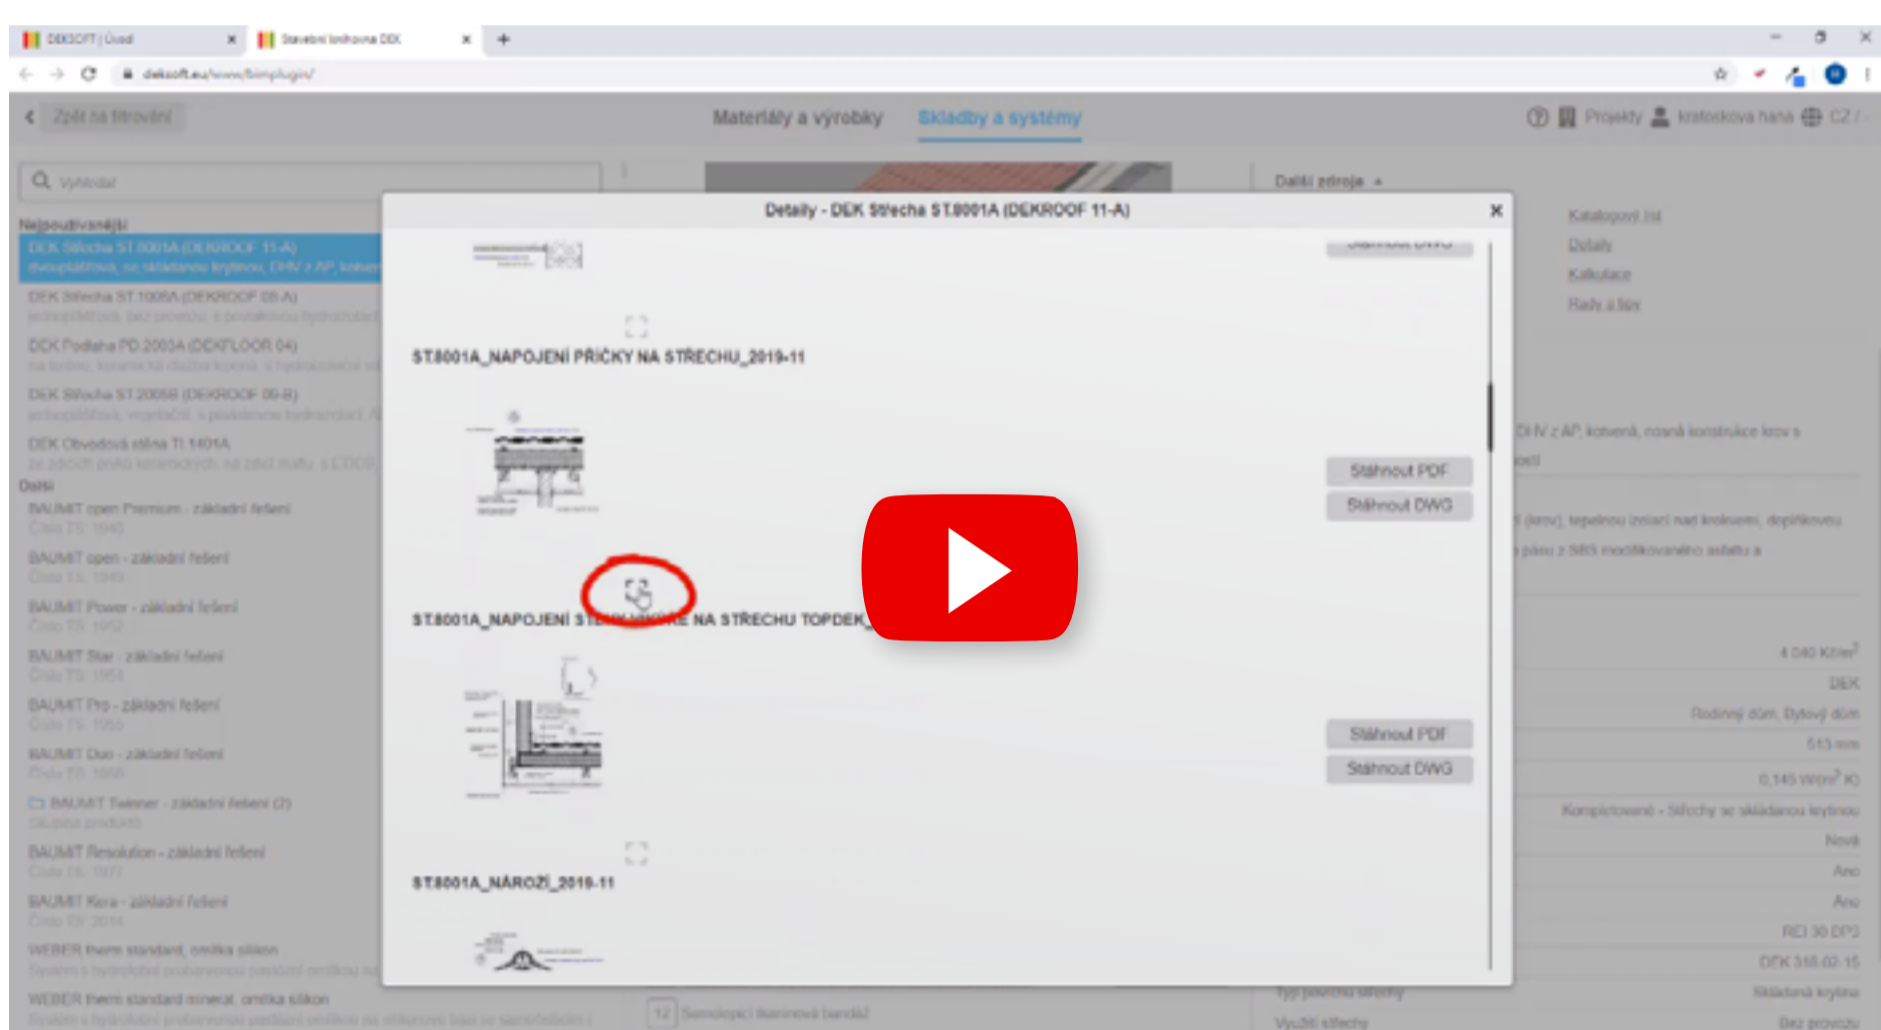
DEKSOFT | Úvod
Stavební knihovna DEK
deksoft.eu/www/bimplugin/

Zpět na filtrování
Materiály a výrobky
Skladby a systémy
Projekty
kratoskova hana
CZ

Vyhledat
Nejpoužívanější
DEK Střecha ST.8001A (DEKROOF 11-A)
dvouplášťová, se skládanou krytinou, DHV z AP, kotvená
DEK Střecha ST.1005A (DEKROOF 05-A)
jednoplášťová, bez provozu, s povlakovou hydroizolací
DEK Podlaha PD.2003A (DEKFLOOR 04)
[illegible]
DEK Střecha ST.2005B (DEKROOF 06-B)
jednoplášťová, vegetační, s povlakovou hydroizolací
DEK Obvodová stěna TI.1401A
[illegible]
Další
BAUMIT open Premium - základní řešení
Číslo TS: 1940
BAUMIT open - základní řešení
Číslo TS: 1943
BAUMIT Power - základní řešení
Číslo TS: 1952
BAUMIT Star - základní řešení
Číslo TS: 1954
BAUMIT Pro - základní řešení
Číslo TS: 1955
BAUMIT Duo - základní řešení
Číslo TS: 1958
BAUMIT Twinner - základní řešení (2)
Skupina produktů
BAUMIT Resolution - základní řešení
Číslo TS: 1977
BAUMIT Kera - základní řešení
Číslo TS: 2014
WEBER therm standard, omítka silikon
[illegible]
WEBER therm standard mineral, omítka silikon
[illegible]

Další zdroje
Katalogový list
Detaily
Kalkulace
Rady a tipy

Detaily - DEK Střecha ST.8001A (DEKROOF 11-A)
Stáhnout DWG
ST.8001A_NAPOJENÍ PŘÍČKY NA STŘECHU_2019-11
Stáhnout PDF
Stáhnout DWG
ST.8001A_NAPOJENÍ ST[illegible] NA STŘECHU TOPDEK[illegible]
Stáhnout PDF
Stáhnout DWG
ST.8001A_NÁROŽÍ_2019-11

DHV z AP, kotvená, nosná konstrukce krov s
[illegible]
(krov), tepelnou izolací nad krokvemi, doplňkovou
pásu z SBS modifikovaného asfaltu a
4 040 Kč/m²
DEK
Rodinný dům, Bytový dům
513 mm
0,145 W/(m²·K)
Kompletované - Střechy se skládanou krytinou
Nová
Ano
Ano
REI 30 DP3
DEK 318-02-15
Typ povrchu střechy
Skládaná krytina
Využití střechy
Bez provozu
12 Samolepicí butylová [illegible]